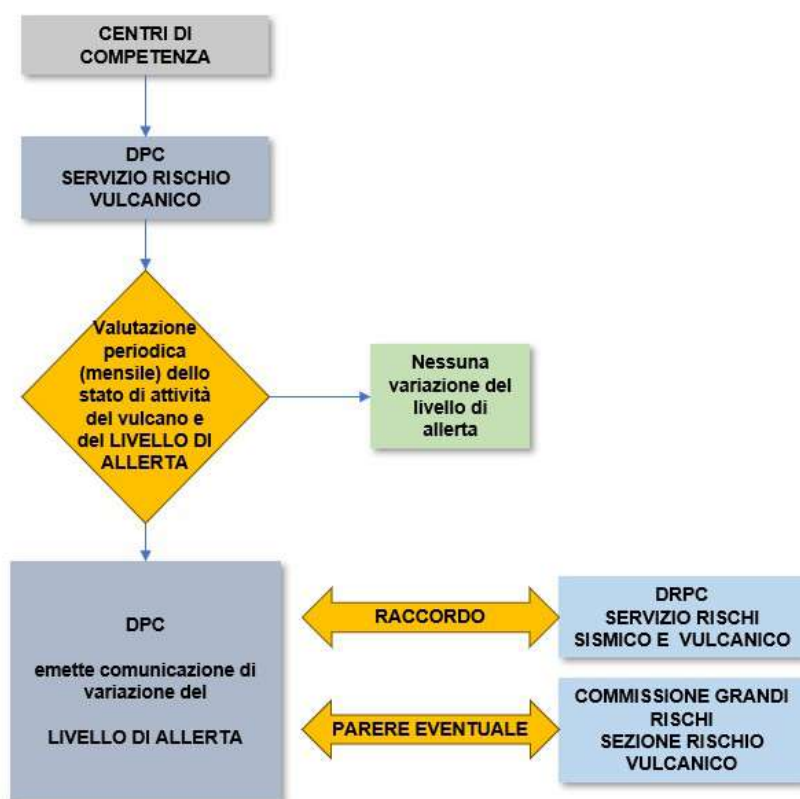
CENTRI DI COMPETENZA

DPC
SERVIZIO RISCHIO VULCANICO

Valutazione periodica (mensile) dello stato di attività del vulcano e del LIVELLO DI ALLERTA

Nessuna variazione del livello di allerta

DPC

emette comunicazione di variazione del

LIVELLO DI ALLERTA

RACCORDO

DRPC
SERVIZIO RISCHI SISMICO E VULCANICO

PARERE EVENTUALE

COMMISSIONE GRANDI RISCHI
SEZIONE RISCHIO VULCANICO